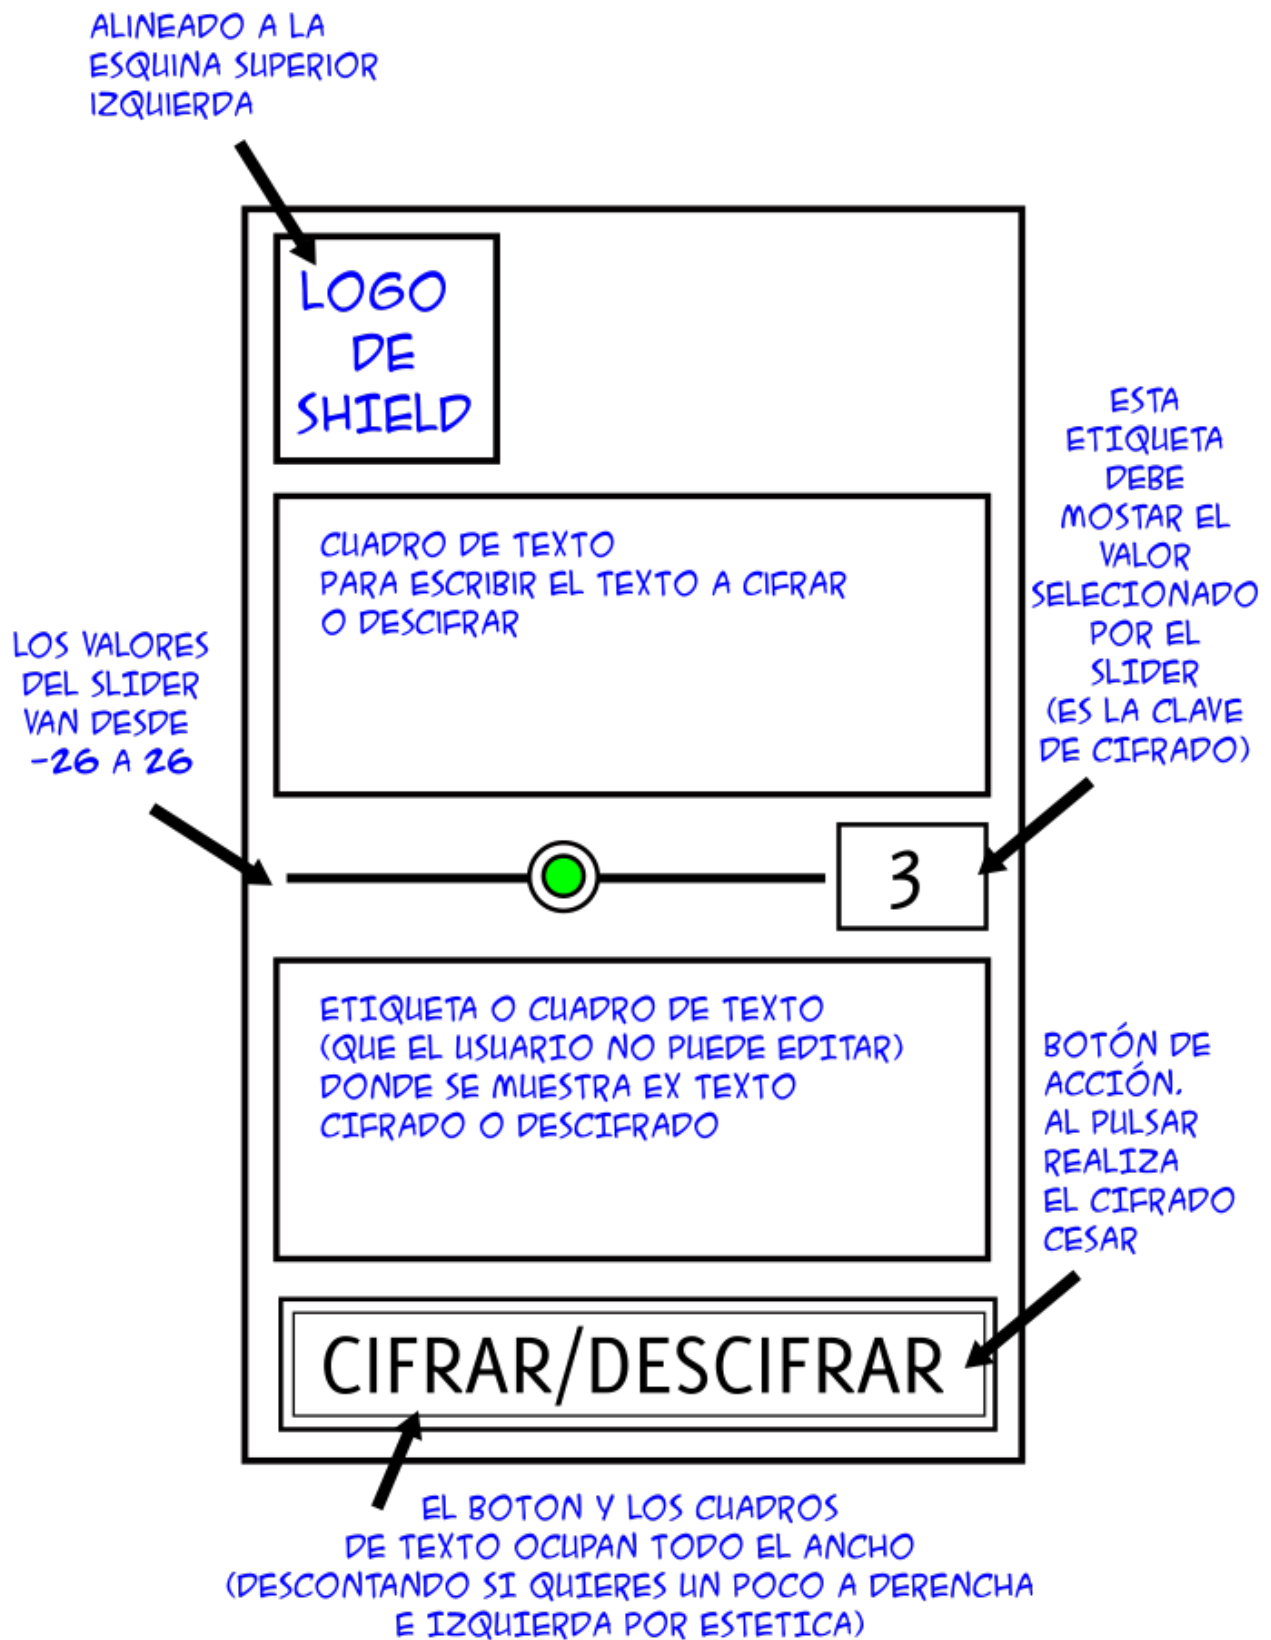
ALINEADO A LA ESQUINA SUPERIOR IZQUIERDA

LOGO DE SHIELD

ESTA ETIQUETA DEBE MOSTAR EL VALOR SELECIONADO POR EL SLIDER (ES LA CLAVE DE CIFRADO)

CUADRO DE TEXTO
PARA ESCRIBIR EL TEXTO A CIFRAR
O DESCIFRAR

LOS VALORES DEL SLIDER VAN DESDE -26 A 26

3

ETIQUETA O CUADRO DE TEXTO
(QUE EL USUARIO NO PUEDE EDITAR)
DONDE SE MUESTRA EX TEXTO
CIFRADO O DESCIFRADO

BOTÓN DE ACCIÓN.
AL PULSAR REALIZA EL CIFRADO CESAR

CIFRAR/DESCIFRAR

EL BOTON Y LOS CUADROS
DE TEXTO OCUPAN TODO EL ANCHO
(DESCONTANDO SI QUIERES UN POCO A DERENCHA
E IZQUIERDA POR ESTETICA)